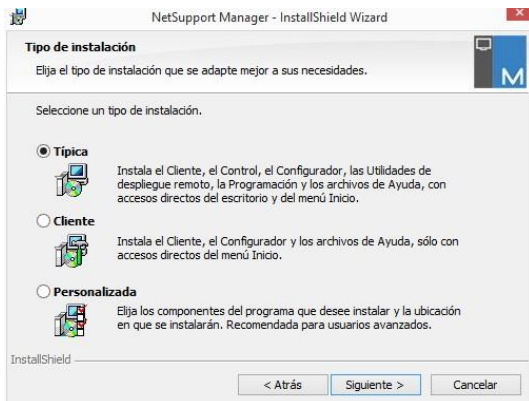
NetSupport Manager - InstallShield Wizard

Tipo de instalación

Elija el tipo de instalación que se adapte mejor a sus necesidades.

M

Seleccione un tipo de instalación.

Típica

Instala el Cliente, el Control, el Configurador, las Utilidades de despliegue remoto, la Programación y los archivos de Ayuda, con accesos directos del escritorio y del menú Inicio.

Cliente

Instala el Cliente, el Configurador y los archivos de Ayuda, sólo con accesos directos del menú Inicio.

Personalizada

Elija los componentes del programa que desee instalar y la ubicación en que se instalarán. Recomendada para usuarios avanzados.

InstallShield

< Atrás | Siguiente > | Cancelar